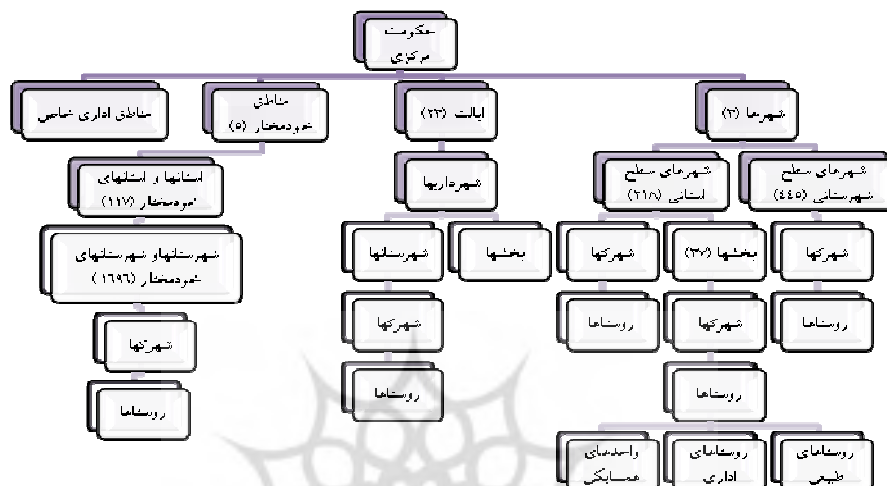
حکومت مرکزی

شهرها (۴)

ایالت (۲۲)

مناطق خودمختار (۵)

مناطق اداری خاص

شهرهای سطح استانی (۲۸۶)

شهرهای سطح شهرستانی (۴۴۵)

شهرداریها

استانها و استانهای خودمختار (۱۱۷)

شهرستانها و شهرستانهای خودمختار (۱۶۹۶)

شهرکها

روستاها

بخشها

شهرستانها

شهرکها

روستاها

شهرکها

بخشها (۳۷)

شهرکها

روستاها

شهرکها

روستاها

روستاها

روستاها

واحدهای همسایگی

روستاهای اداری

روستاهای طبیعی